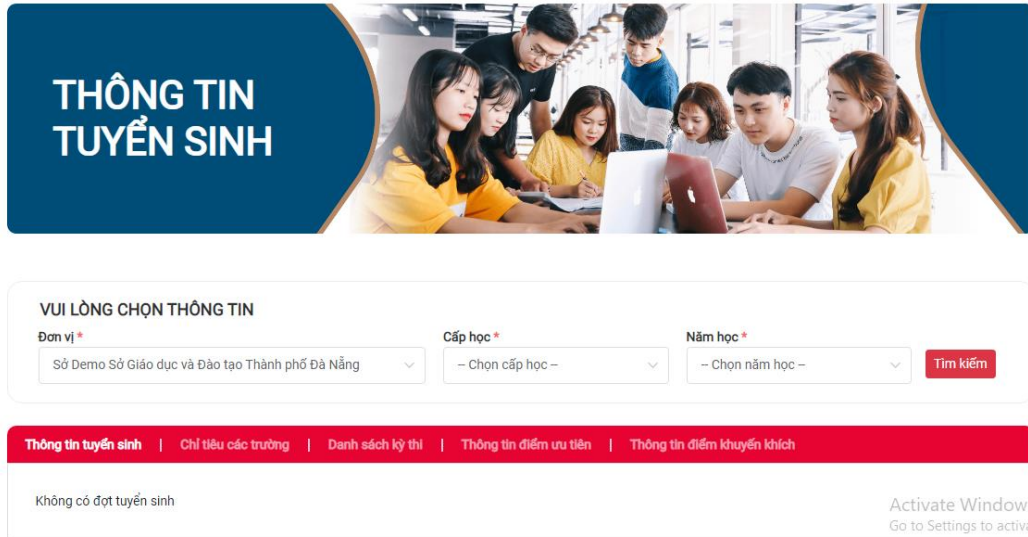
THÔNG TIN TUYỂN SINH

VUI LÒNG CHỌN THÔNG TIN

Đơn vị *
Sở Demo Sở Giáo dục và Đào tạo Thành phố Đà Nẵng

Cấp học *
-- Chọn cấp học --

Năm học *
-- Chọn năm học --

Tìm kiếm

Thông tin tuyển sinh | Chỉ tiêu các trường | Danh sách kỳ thi | Thông tin điểm ưu tiên | Thông tin điểm khuyến khích

Không có đợt tuyển sinh

Activate Window
Go to Settings to activa